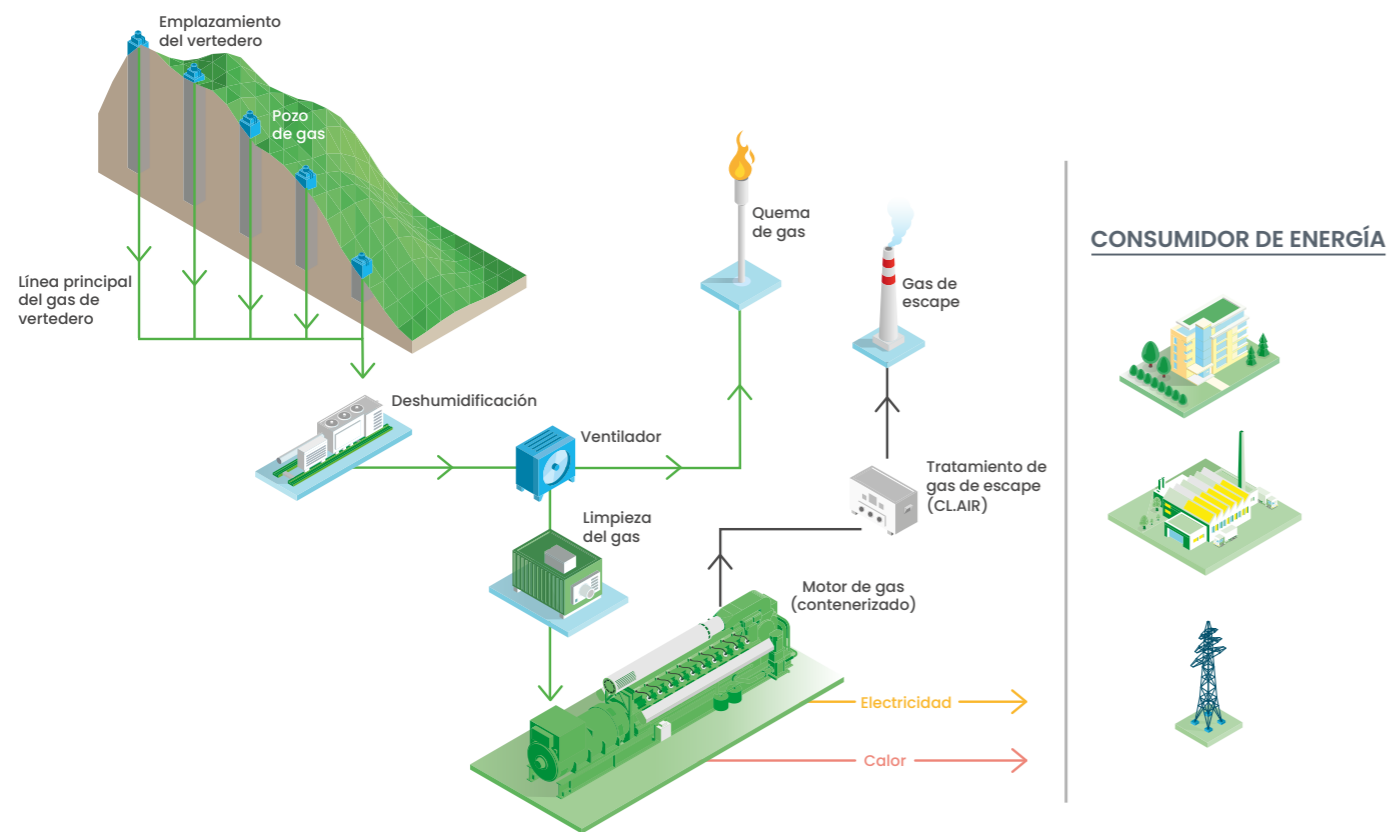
Emplazamiento del vertedero

Pozo de gas

Línea principal del gas de vertedero

Quema de gas

Gas de escape

CONSUMIDOR DE ENERGÍA

Deshumidificación

Ventilador

Tratamiento de gas de escape (CL.AIR)

Limpieza del gas

Motor de gas (contenerizado)

Electricidad

Calor